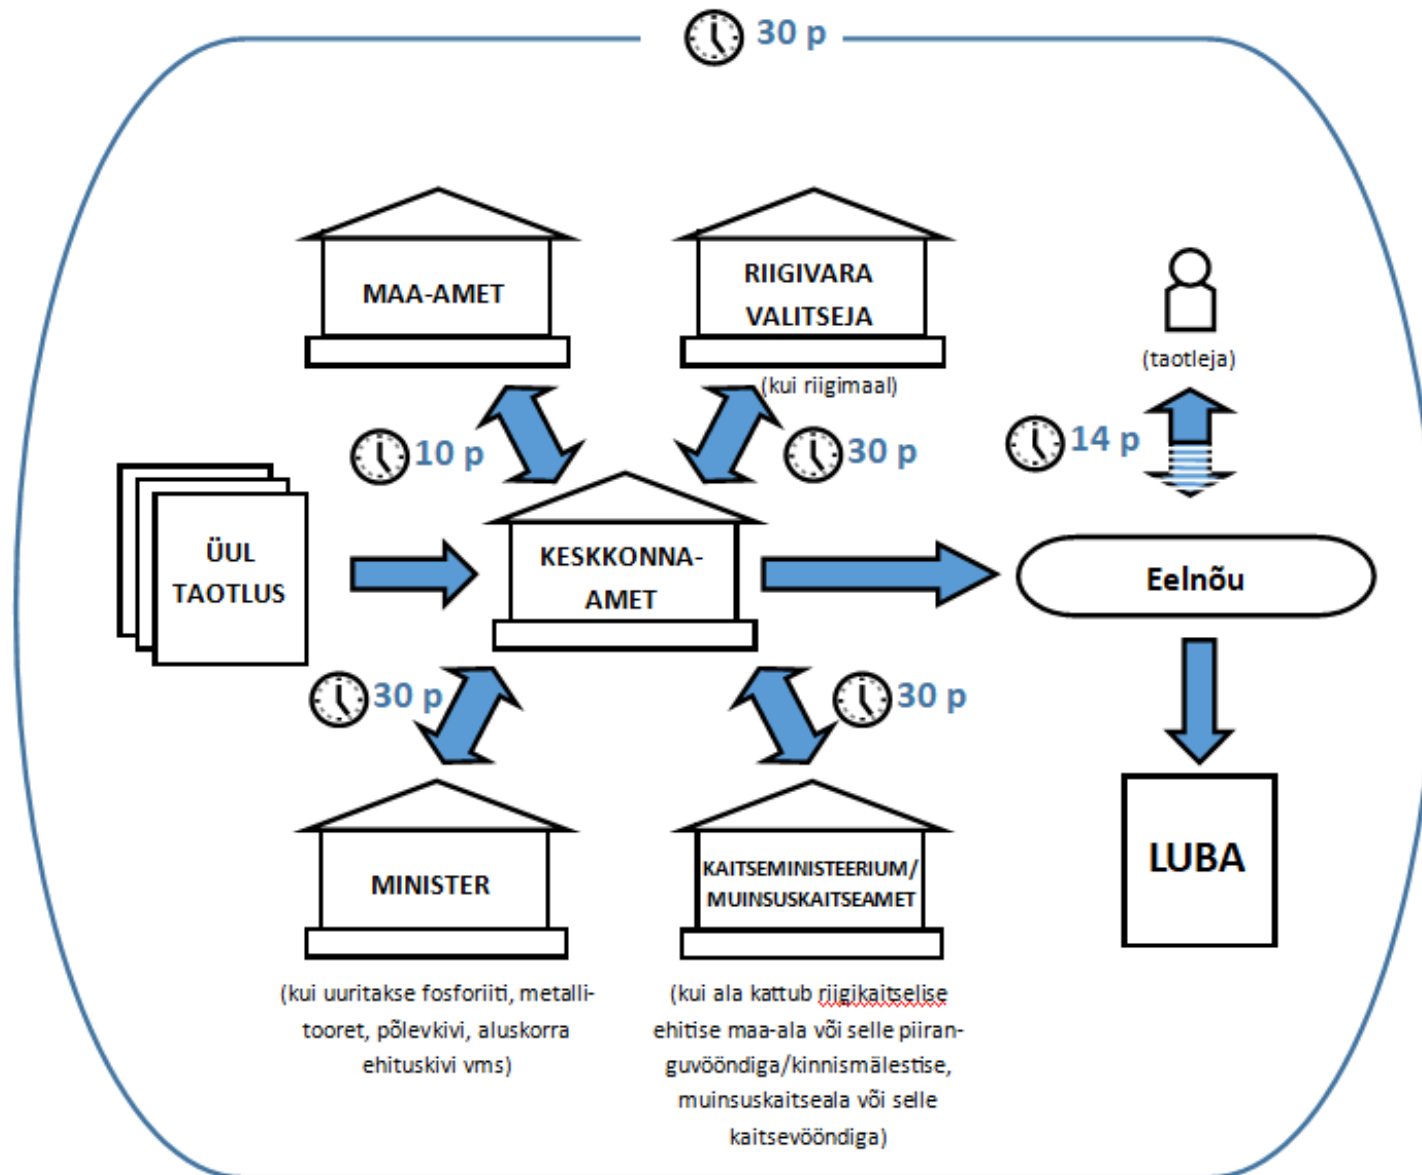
30 p

MAA-AMET

RIIGIVARA VALITSEJA

(kui riigimaal)

(taotleja)

10 p

30 p

14 p

ÜUL TAOTLUS

KESKKONNA-AMET

Eelnõu

30 p

30 p

MINISTER

KAITSEMINISTEERIUM/ MUINSUSKAITSEAMET

LUBA

(kui uuritakse fosforiiti, metallitooret, põlevkivi, aluskorra ehituskivi vms)

(kui ala kattub riigikaitselise ehitise maa-ala või selle piiranguvööndiga/kinnismälestise, muinsuskaitseala või selle kaitsevööndiga)